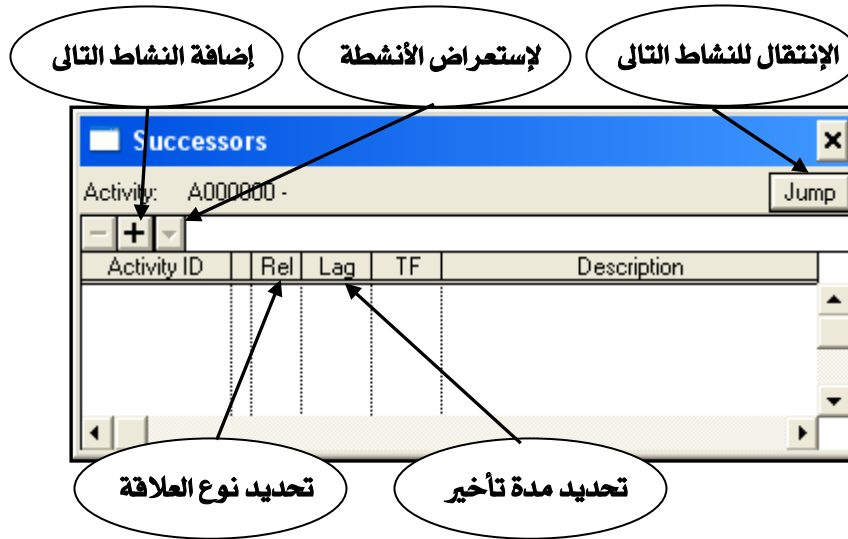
إضافة النشاط التالى

لإستعراض الأنشطة

الإنتقال للنشاط التالى

Successors

Activity: A000000 -

Jump

| Activity ID | | Rel | Lag | TF | Description |
|---|---|---|---|---|---|

تحديد نوع العلاقة

تحديد مدة تأخير